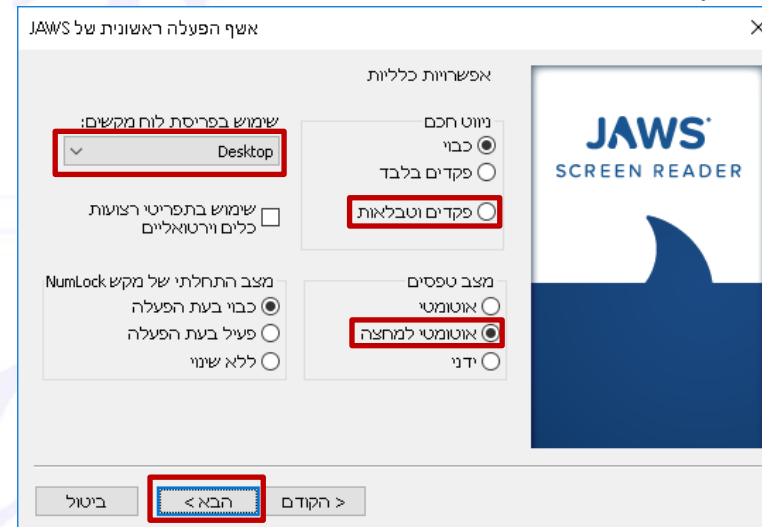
אשף הפעלה ראשונית של JAWS

×

JAWS
SCREEN READER

אפשרויות כלליות

ניווט חכם
כבוי
פקדים בלבד
פקדים וטבלאות

שימוש בפריסת לוח מקשים:
Desktop

שימוש בתפריטי רצועות כלים וירטואליים

מצב טפסים
אוטומטי
אוטומטי למחצה
ידני

מצב התחלתי של מקש NumLock
כבוי בעת הפעלה
פעיל בעת הפעלה
ללא שינוי

< הקודם
הבא >
ביטול